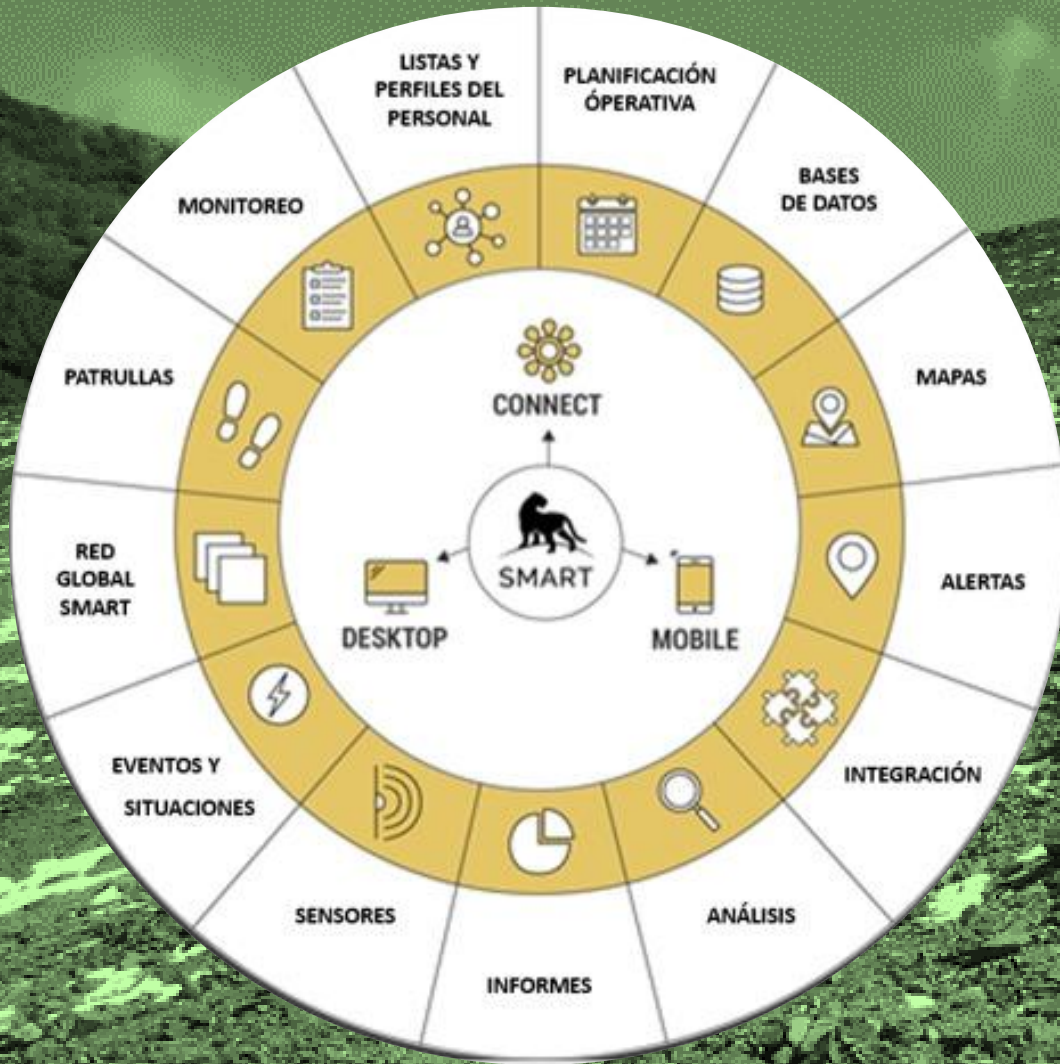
LISTAS Y PERFILES DEL PERSONAL

PLANIFICACIÓN ÓPERATIVA

BASES DE DATOS

MAPAS

ALERTAS

INTEGRACIÓN

ANÁLISIS

INFORMES

SENSORES

EVENTOS Y SITUACIONES

RED GLOBAL SMART

PATRULLAS

MONITOREO

CONNECT

SMART

DESKTOP

MOBILE